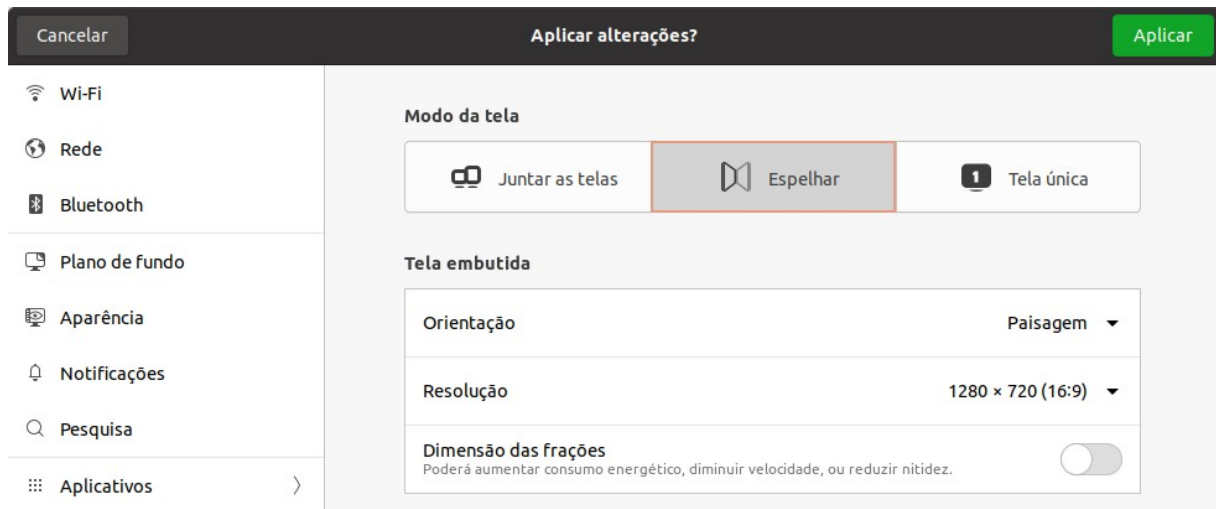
Cancelar

Aplicar alterações?

Aplicar

Wi-Fi

Rede

Bluetooth

Plano de fundo

Aparência

Notificações

Pesquisa

Aplicativos

Modo da tela

Juntar as telas

Espelhar

1 Tela única

Tela embutida

Orientação

Paisagem

Resolução

1280 × 720 (16:9)

Dimensão das frações
Poderá aumentar consumo energético, diminuir velocidade, ou reduzir nitidez.